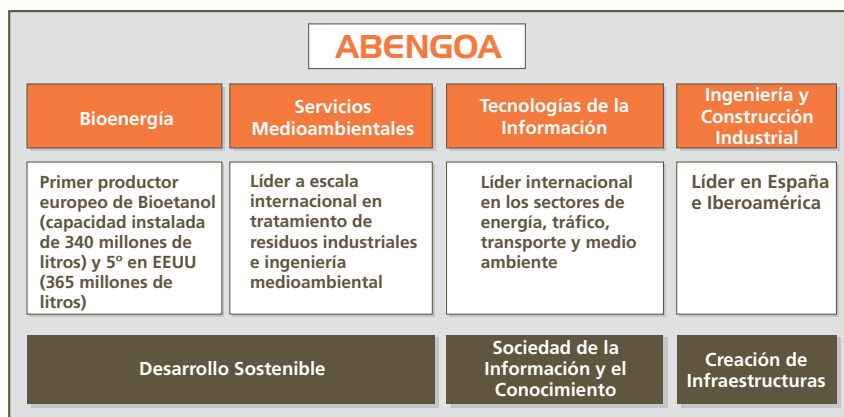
ABENGOA

| Bioenergía | Servicios Medioambientales | Tecnologías de la Información | Ingeniería y Construcción Industrial |
|---|---|---|---|
| Primer productor europeo de Bioetanol (capacidad instalada de 340 millones de litros) y 5º en EEUU (365 millones de litros) | Líder a escala internacional en tratamiento de residuos industriales e ingeniería medioambiental | Líder internacional en los sectores de energía, tráfico, transporte y medio ambiente | Líder en España e Iberoamérica |

Desarrollo Sostenible

Sociedad de la Información y el Conocimiento

Creación de Infraestructuras